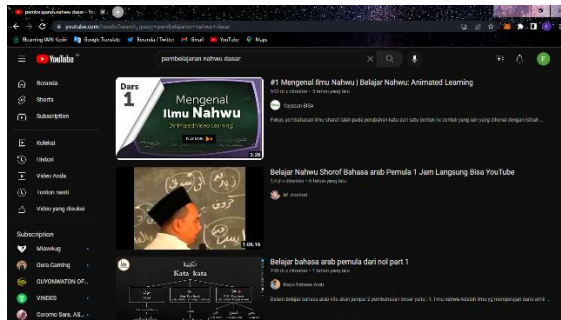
pembelajaran nahwu dasar - Yo...

youtube.com/results?search_query=pembelajaran+nahwu+dasar

YouTube

pembelajaran nahwu dasar

Beranda

Shorts

Subscription

Koleksi

Histori

Video Anda

Tonton nanti

Video yang disukai

Subscription

Dora Gaming

GUYONWATON OF...

VINDES

Dars 1

Mengenal Ilmu Nahwu

Animated Video Learning

3:28

#1 Mengenal Ilmu Nahwu | Belajar Nahwu: Animated Learning

Yayasan BISA

Fokus pembahasan ilmu nahwu adalah pada perubahan kata dari satu bentuk ke bentuk yang lain yang dikenal dengan istilah ...

Belajar Nahwu Shorof Bahasa arab Pemula 1 Jam Langsung Bisa YouTube

1:08:16

Belajar bahasa arab pemula dari nol part 1

Kata kata

Belajar bahasa arab anak kita akan jumpai 2 pembahasan besar yaitu: 1. Ilmu nahwu Adalah ilmu yg mempelajari baris akhir ...